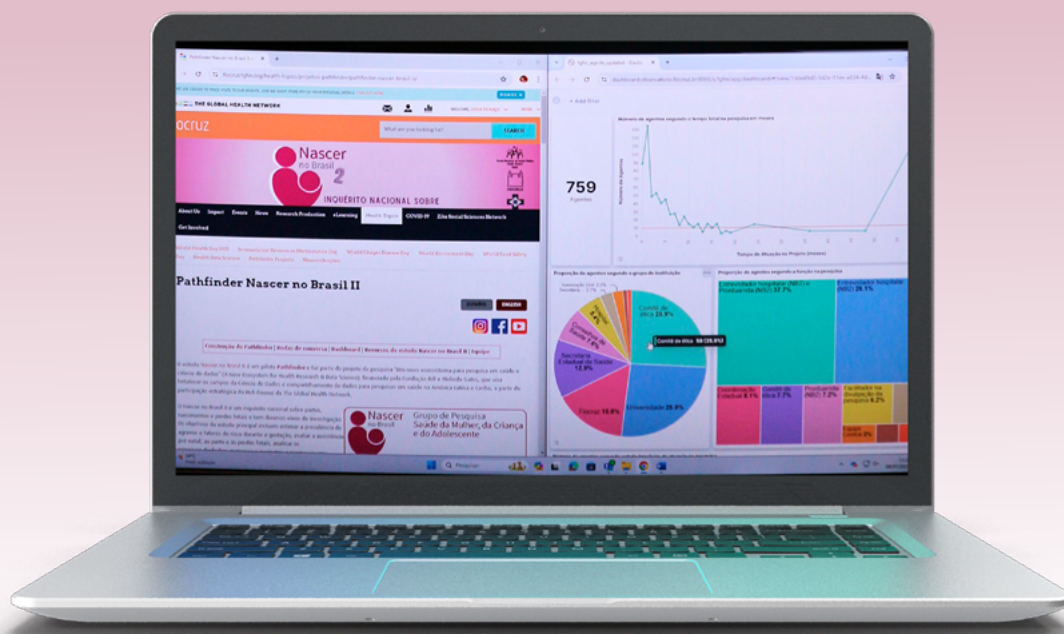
THE GLOBAL HEALTH NETWORK

ocruz

What are you looking for?

SEARCH

Nascer no Brasil 2

INQUÉRITO NACIONAL SOBRE

About Us Impact Events News Research Production eLearning Health Topics COVID-19 Elite Social Sciences Network

Get Involved

Pathfinder Nascer no Brasil II

Nascer no Brasil

Grupo de Pesquisa Saúde da Mulher, da Criança e do Adolescente

+ Add filter

759

Agentes

Número de agentes segundo o tempo total na pesquisa em meses

Tempo de atuação no Projeto (meses)

Proporção de agentes segundo o grupo de instituição

Proporção de agentes segundo a função na pesquisa

Comitê de ética 28.9%

Comitê de ética 98 (28.9%)

Universidade 25.6%

Fiocruz 15.6%

Secretaria Estadual de Saúde 12.9%

Comunidade hospitalar (NBC) e Puerperal (NBC) 37.7%

Comunidade hospitalar (NBC) 28.1%

Coordenação Estadual 8.1%

Comitê de ética 7.7%

Puérpera (NBC) 7.2%

Facilitador na divulgação da pesquisa 6.2%

Q Pesquisar